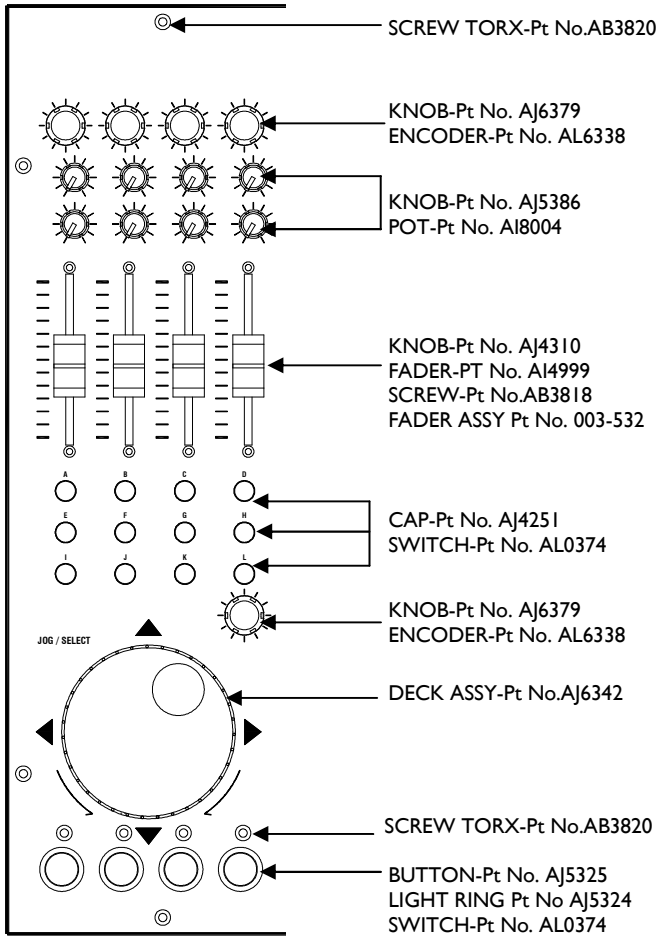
SCREW TORX-Pt No.AB3820

KNOB-Pt No. AJ6379
ENCODER-Pt No. AL6338

KNOB-Pt No. AJ5386
POT-Pt No. AI8004

KNOB-Pt No. AJ4310
FADER-PT No. AI4999
SCREW-Pt No.AB3818
FADER ASSY Pt No. 003-532

A B C D
E F G H
I J K L

CAP-Pt No. AJ4251
SWITCH-Pt No. AL0374

KNOB-Pt No. AJ6379
ENCODER-Pt No. AL6338

JOG / SELECT

DECK ASSY-Pt No.AJ6342

SCREW TORX-Pt No.AB3820

BUTTON-Pt No. AJ5325
LIGHT RING Pt No AJ5324
SWITCH-Pt No. AL0374